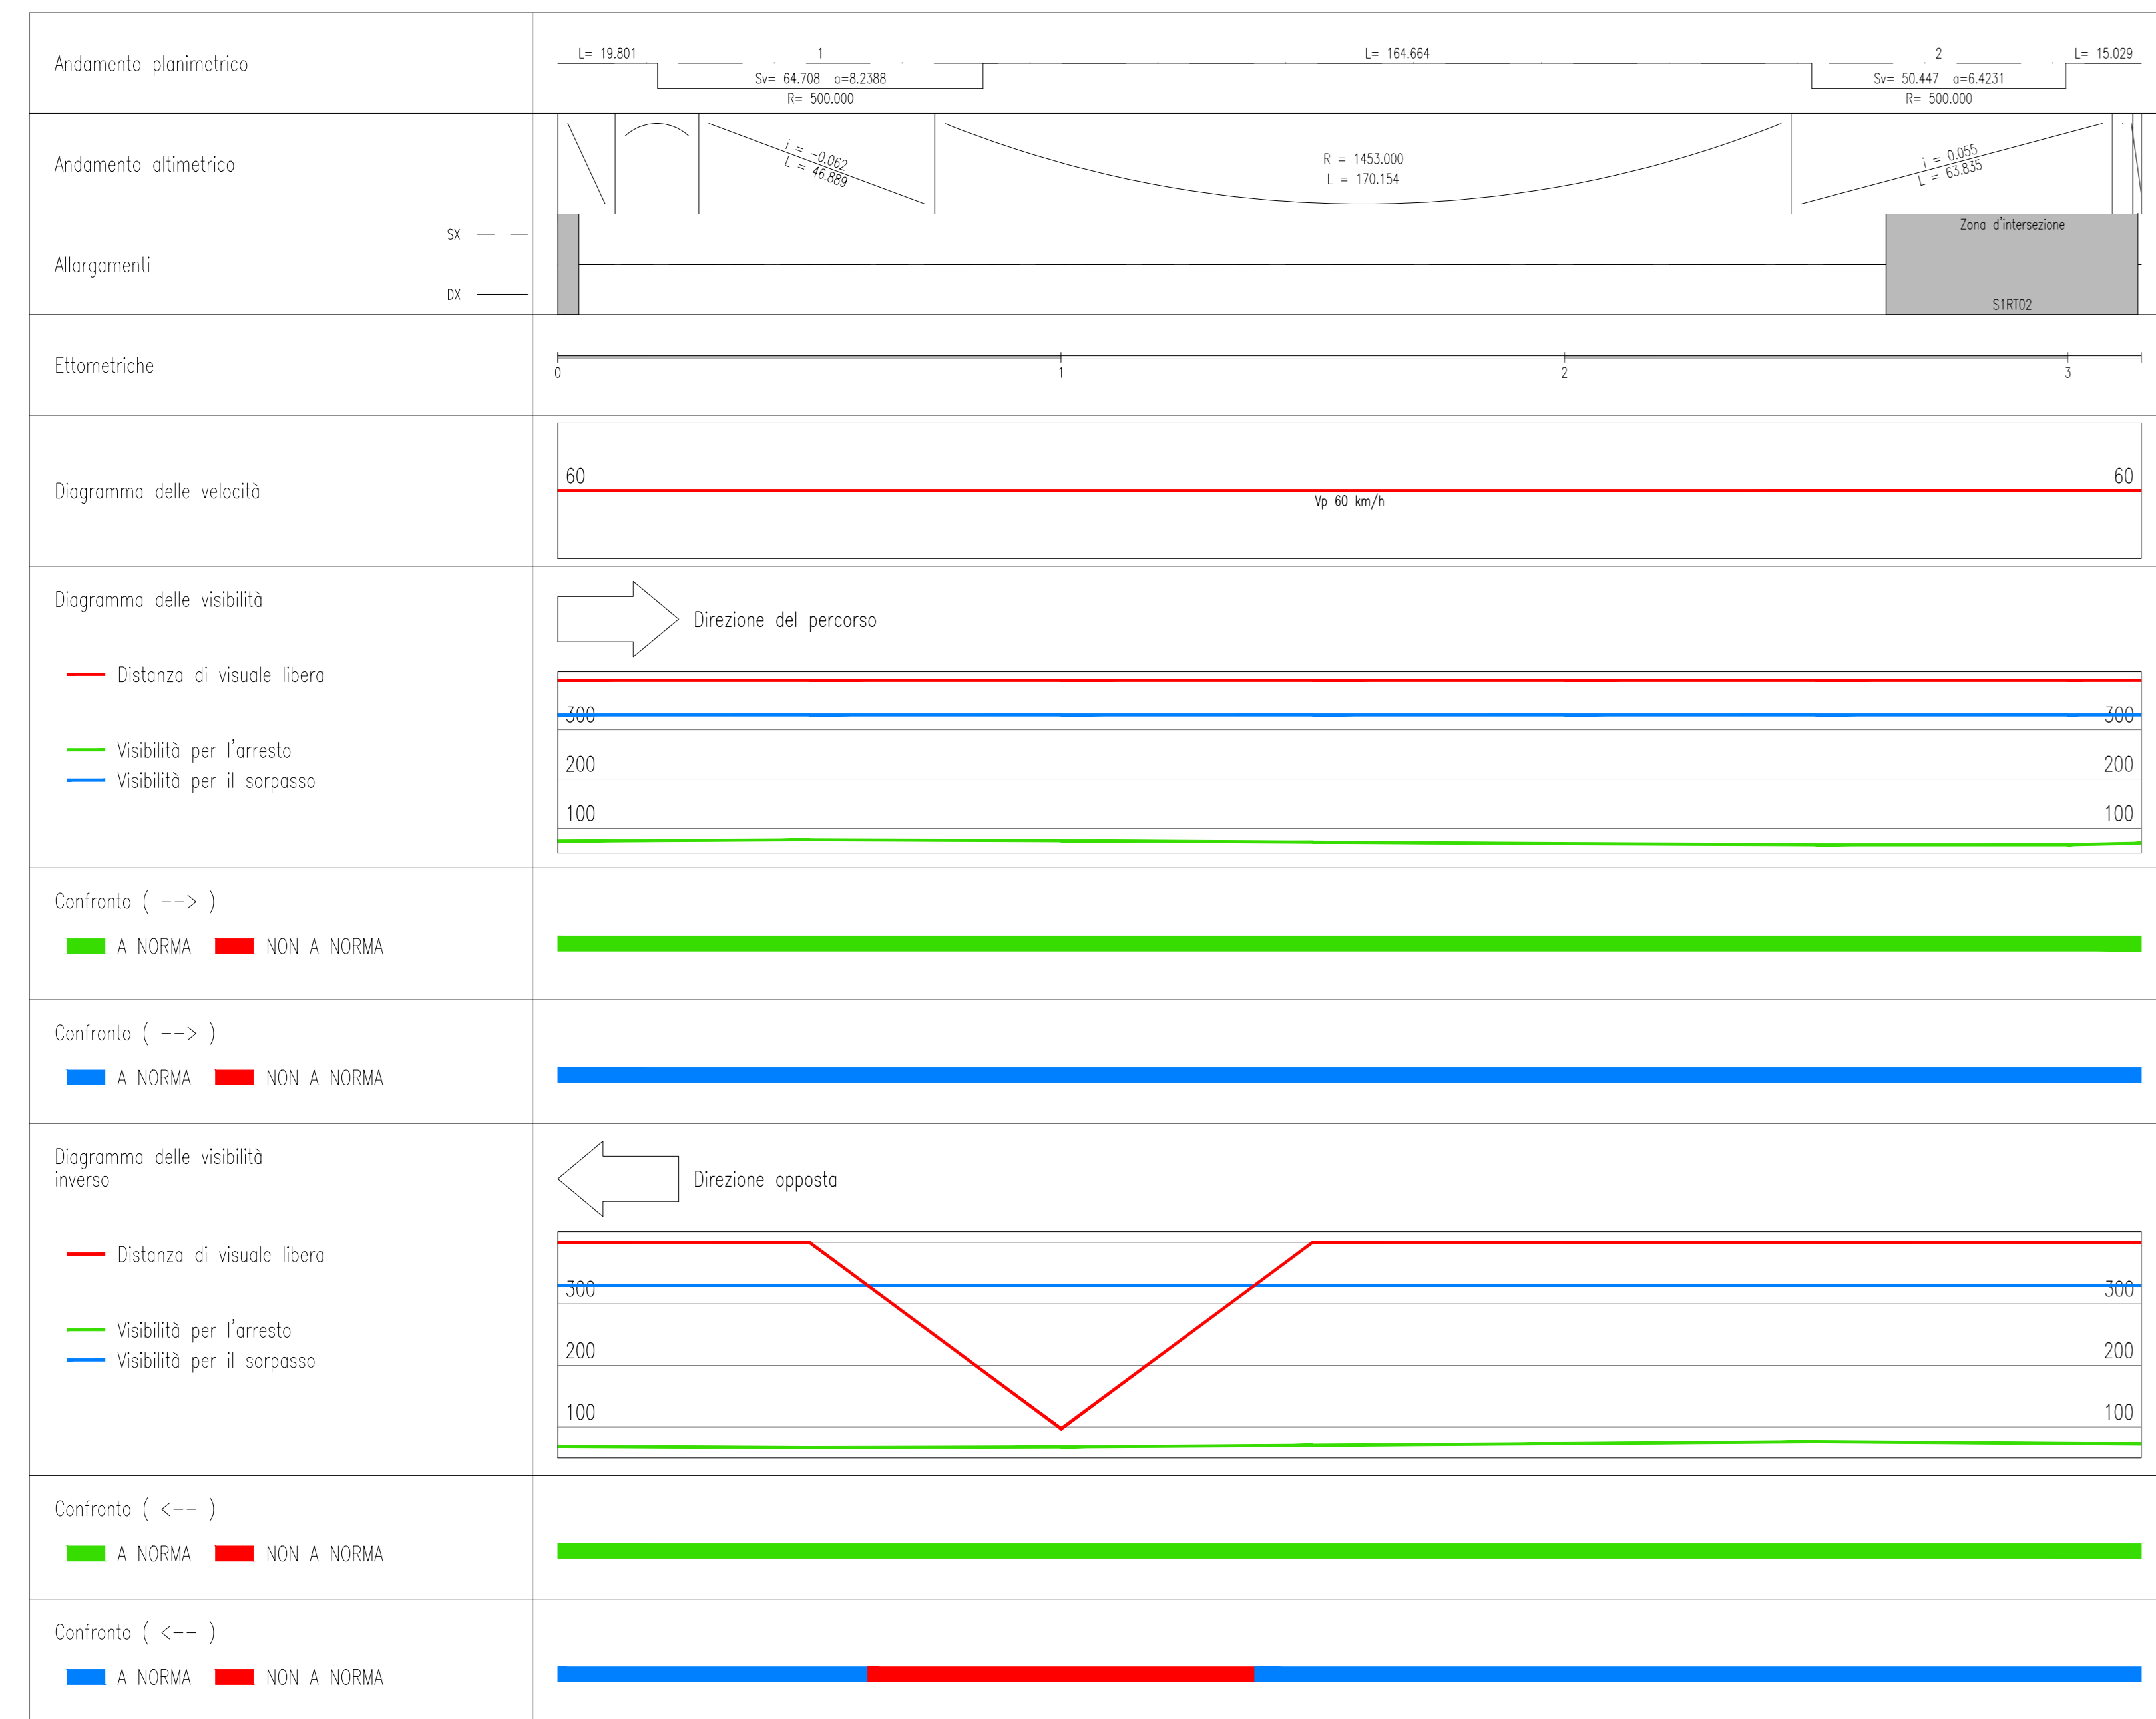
Andamento planimetrico

L= 19.801
1
Sv= 64.708 α=8.2388
R= 500.000
L= 164.664
2
Sv= 50.447 α=6.4231
R= 500.000
L= 15.029

Andamento altimetrico

i = -0.062
L = 46.889
R = 1453.000
L = 170.154
i = 0.055
L = 63.835

Allargamenti
SX
DX
Zona d'intersezione
S1RT02

Ettometriche
0
1
2
3

Diagramma delle velocità
60
60
Vp 60 km/h

Diagramma delle visibilità
Direzione del percorso
Distanza di visuale libera
Visibilità per l'arresto
Visibilità per il sorpasso
300
300
200
200
100
100

Confronto ( --> )
A NORMA NON A NORMA

Confronto ( --> )
A NORMA NON A NORMA

Diagramma delle visibilità inverso
Direzione opposta
Distanza di visuale libera
Visibilità per l'arresto
Visibilità per il sorpasso
300
300
200
200
100
100

Confronto ( <-- )
A NORMA NON A NORMA

Confronto ( <-- )
A NORMA NON A NORMA